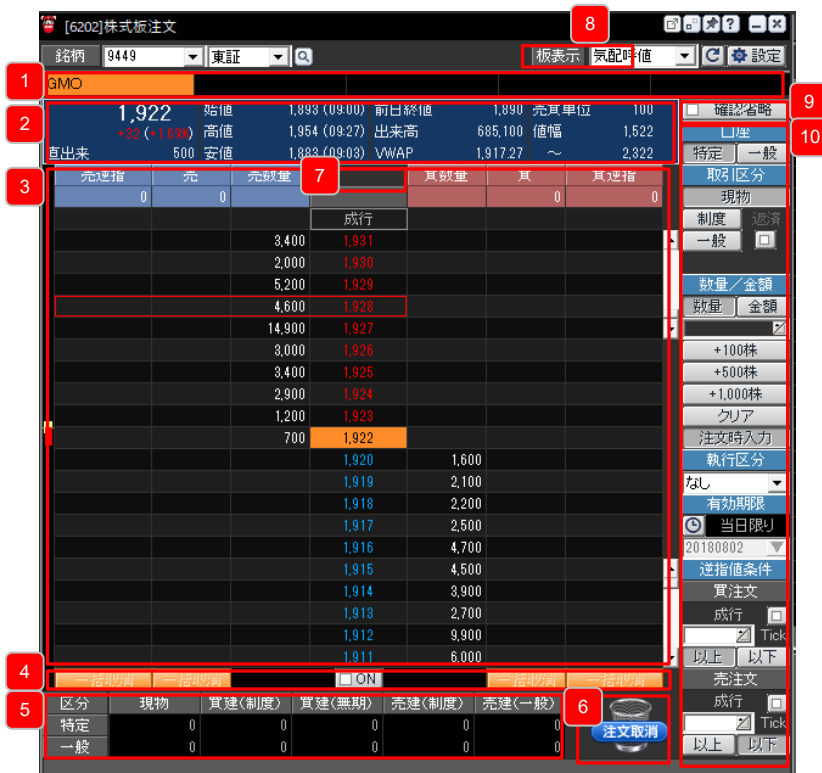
[6202]株式板注文

8

銘柄 9449 東証 板表示 気配時値 設定

1 GMO

9 確認省略

2
1,922
+32 (+1.69%)
直出来 500

始値 1,893 (09:00)
高値 1,954 (09:27)
安値 1,883 (09:03)

前日終値 1,890
出来高 685,100
VWAP 1,917.27

売買単位 100
値幅 1,522
～ 2,322

10 口座 特定 一般

3

| 売逆指 | 売 | 売数量 | 7 | 買数量 | 買 | 買逆指 |
|---|---|---|---|---|---|---|
| 0 | 0 | | | | 0 | 0 |
| | | | 成行 | | | |
| | | 3,400 | 1,931 | | | |
| | | 2,000 | 1,930 | | | |
| | | 5,200 | 1,929 | | | |
| | | 4,600 | 1,928 | | | |
| | | 14,900 | 1,927 | | | |
| | | 3,000 | 1,926 | | | |
| | | 3,400 | 1,925 | | | |
| | | 2,900 | 1,924 | | | |
| | | 1,200 | 1,923 | | | |
| | | 700 | 1,922 | | | |
| | | | 1,920 | 1,600 | | |
| | | | 1,919 | 2,100 | | |
| | | | 1,918 | 2,200 | | |
| | | | 1,917 | 2,500 | | |
| | | | 1,916 | 4,700 | | |
| | | | 1,915 | 4,500 | | |
| | | | 1,914 | 3,900 | | |
| | | | 1,913 | 2,700 | | |
| | | | 1,912 | 9,900 | | |
| | | | 1,911 | 6,000 | | |

取引区分 現物 制度 返済 一般
数量／金額 数量 金額
+100株 +500株 +1,000株 クリア 注文時入力
執行区分 なし
有効期限 当日限り 20180802
逆指値条件
買注文 成行 Tick 以上 以下
売注文 成行 Tick 以上 以下

4 一括取消 一括取消 ON 一括取消 一括取消

5
| 区分 | 現物 | 買建(制度) | 買建(無期) | 売建(制度) | 売建(一般) |
|---|---|---|---|---|---|
| 特定 | 0 | 0 | 0 | 0 | 0 |
| 一般 | 0 | 0 | 0 | 0 | 0 |

6 注文取消